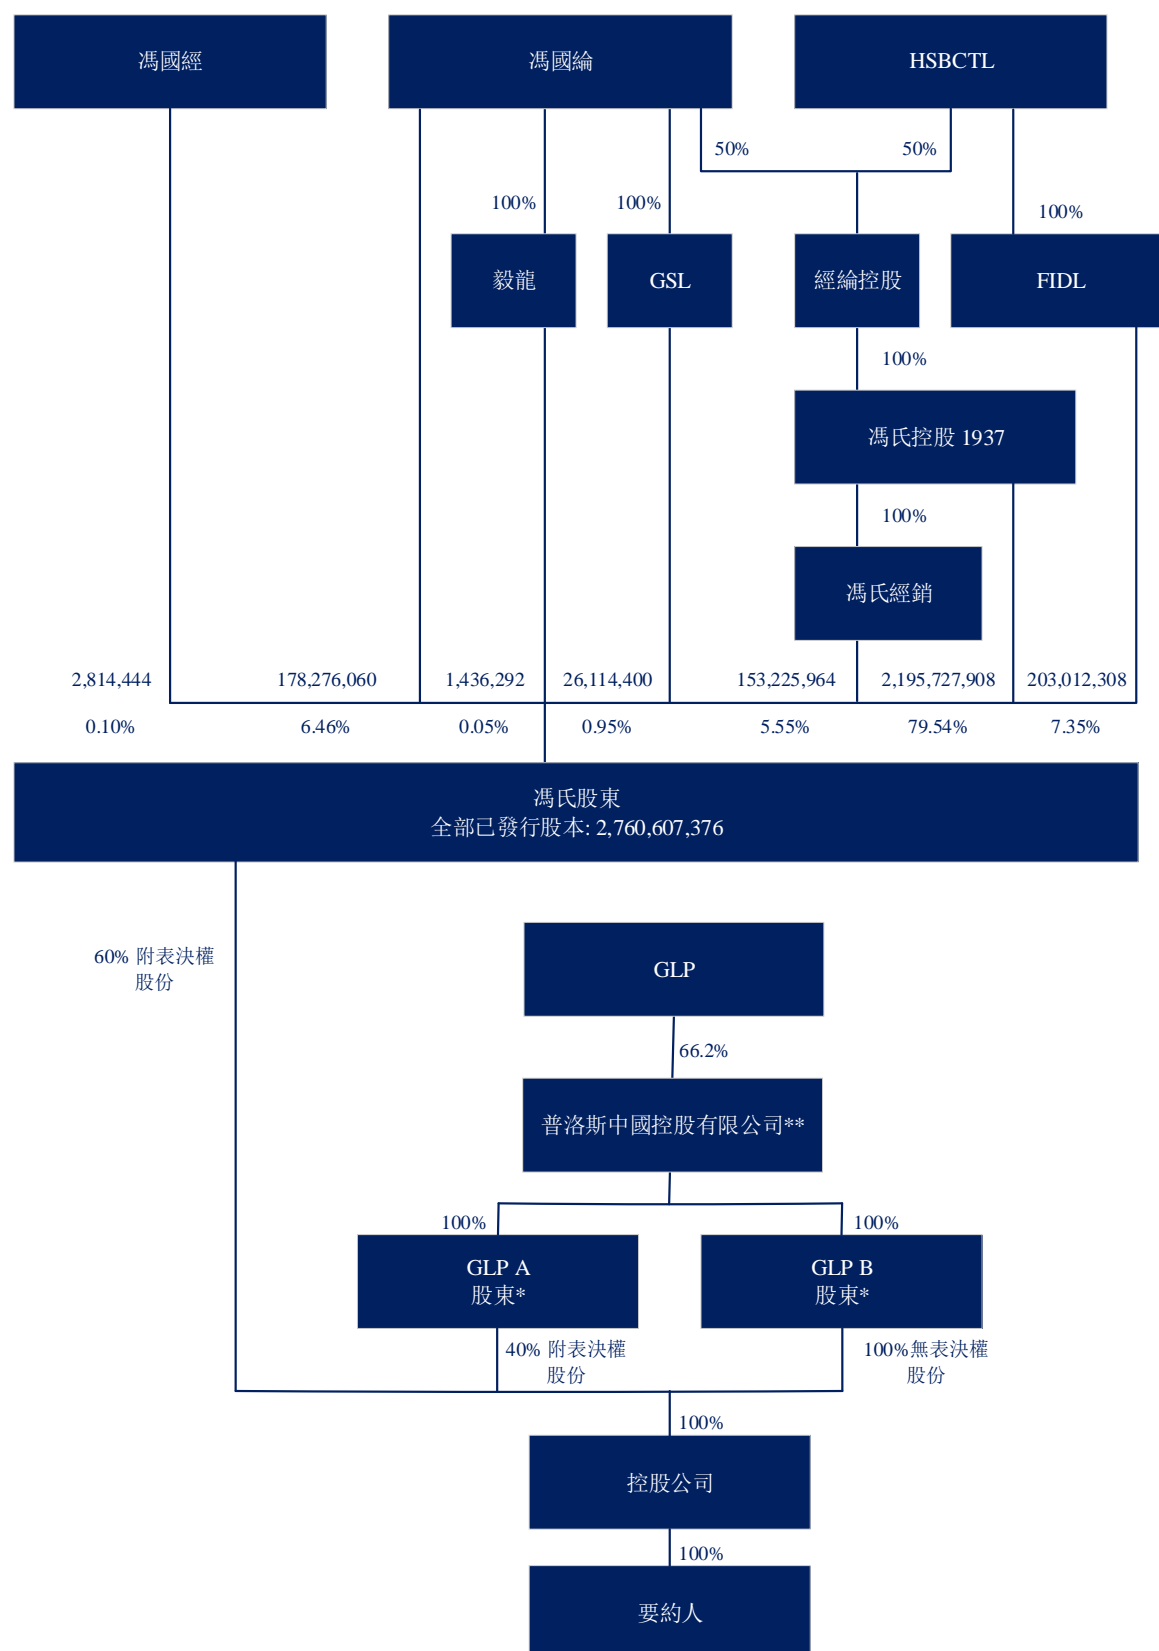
馮國經

馮國綸

HSBCTL

50%

50%

100%

100%

100%

毅龍

GSL

經綸控股

FIDL

100%

馮氏控股 1937

100%

馮氏經銷

| 2,814,444 | 178,276,060 | 1,436,292 | 26,114,400 | 153,225,964 | 2,195,727,908 | 203,012,308 |
|---|---|---|---|---|---|---|
| 0.10% | 6.46% | 0.05% | 0.95% | 5.55% | 79.54% | 7.35% |

馮氏股東
全部已發行股本: 2,760,607,376

60% 附表決權股份

GLP

66.2%

普洛斯中國控股有限公司**

100%

100%

GLP A
股東*

GLP B
股東*

40% 附表決權股份

100%無表決權股份

100%

控股公司

100%

要約人